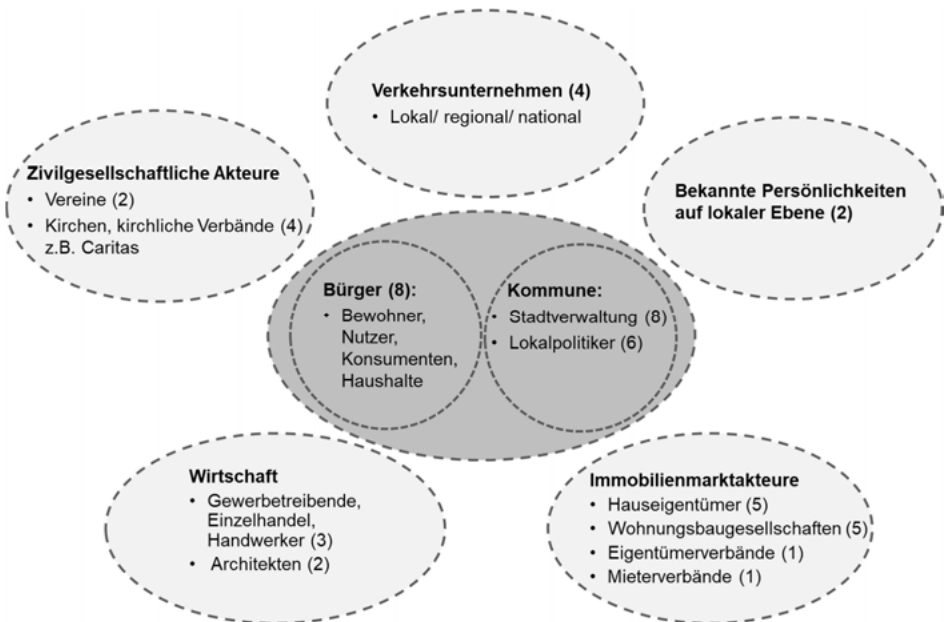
Verkehrsunternehmen (4)
• Lokal/ regional/ national

Zivilgesellschaftliche Akteure
• Vereine (2)
• Kirchen, kirchliche Verbände (4) z.B. Caritas

Bekannte Persönlichkeiten auf lokaler Ebene (2)

Bürger (8):
• Bewohner, Nutzer, Konsumenten, Haushalte

Kommune:
• Stadtverwaltung (8)
• Lokalpolitiker (6)

Wirtschaft
• Gewerbetreibende, Einzelhandel, Handwerker (3)
• Architekten (2)

Immobilienmarktakteure
• Hauseigentümer (5)
• Wohnungsbaugesellschaften (5)
• Eigentümerverbände (1)
• Mieterverbände (1)